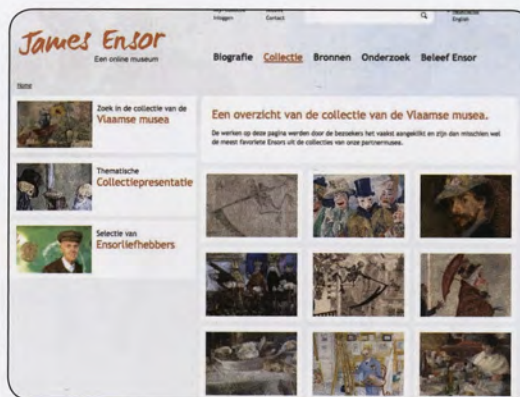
James Ensor
Een online museum

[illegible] Inloggen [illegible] Contact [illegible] English

Biografie Collectie Bronnen Onderzoek Beleef Ensor

Home

Zoek in de collectie van de
Vlaamse musea

Thematische
Collectiepresentatie

Selectie van
Ensorliefhebbers

Een overzicht van de collectie van de Vlaamse musea.

De werken op deze pagina werden door de bezoekers het vaakst aangeklikt en zijn dan misschien wel de meest favoriete Ensors uit de collecties van onze partnermusea.